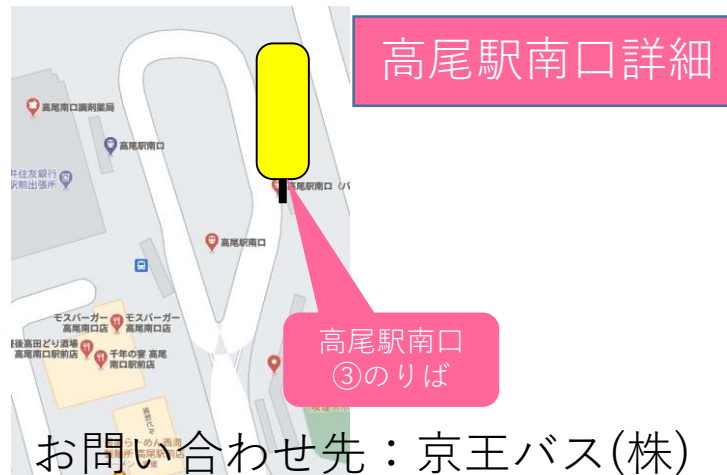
高尾駅南口詳細

高尾南口調剤薬局

高尾駅南口

井住友銀行 駅前出張所

高尾駅南口 (バ

高尾駅南口

モスバーガー 高尾南口店

モスバーガー 高尾南口店

鳥貴族 高田どり酒場 高尾南口駅前店

千年の宴 高尾南口駅前店

高尾駅南口
③のりば

お問い合わせ先：京王バス(株)